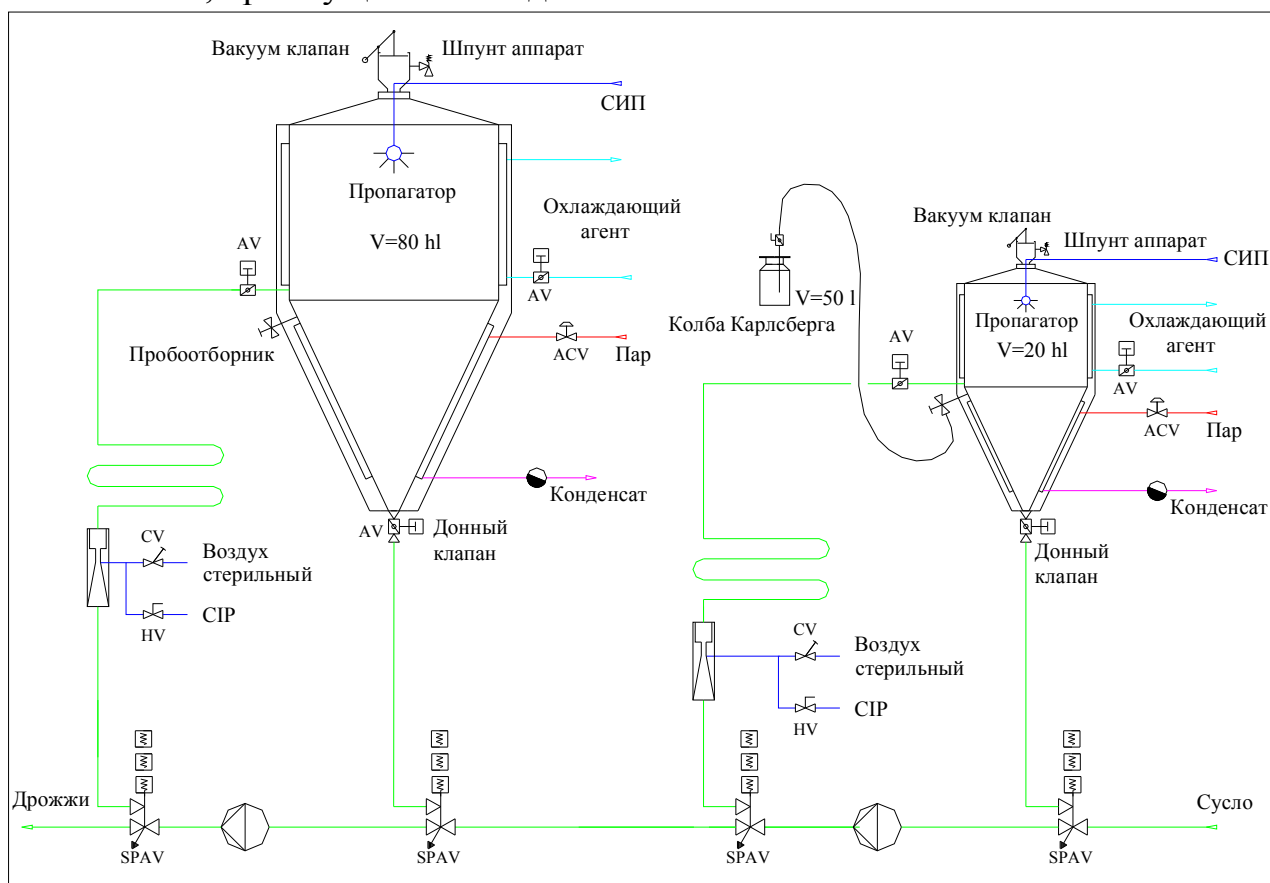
Вакуум клапан
Шпунт аппарат
СИП
Пропагатор
V=80 hl
Охлаждающий агент
AV
AV
Пробоотборник
ACV
Пар
Конденсат
AV
Донный клапан
CV
Воздух стерильный
HV
CIP
Дрожжи
SPAV
SPAV
Колба Карлсберга
V=50 l
AV
Вакуум клапан
Шпунт аппарат
СИП
Пропагатор
V=20 hl
Охлаждающий агент
AV
ACV
Пар
Конденсат
Донный клапан
CV
Воздух стерильный
HV
CIP
SPAV
SPAV
Сусло